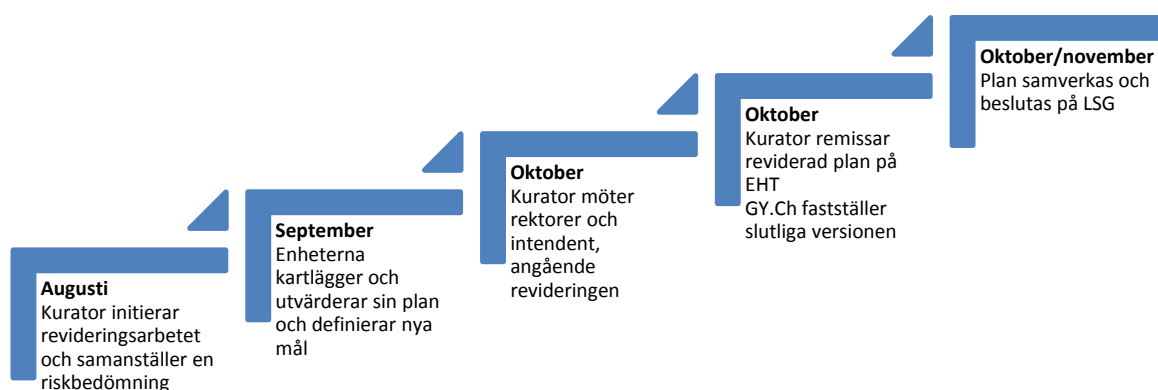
**Augusti**
Kurator initierar revideringsarbetet och samanställer en riskbedömning

**September**
Enheterna kartlägger och utvärderar sin plan och definierar nya mål

**Oktober**
Kurator möter rektorer och intendent, angående revideringen

**Oktober**
Kurator remissar reviderad plan på EHT
GY.Ch fastställer slutliga versionen

**Oktober/november**
Plan samverkas och beslutas på LSG